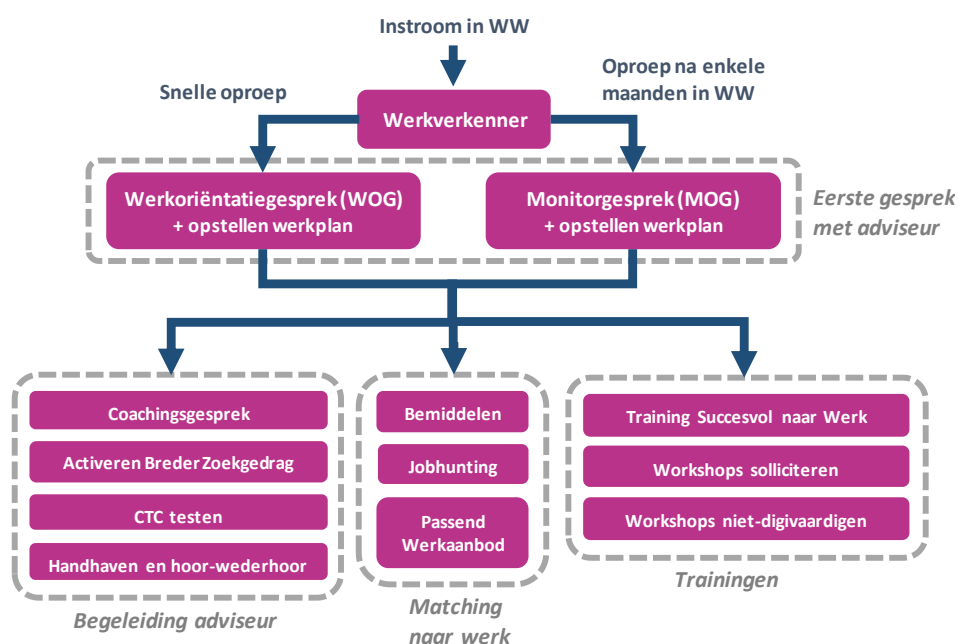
Instroom in WW

Snelle oproep

Oproep na enkele maanden in WW

Werkverkenner

Werkoriëntatiegesprek (WOG) + opstellen werkplan

Monitorgesprek (MOG) + opstellen werkplan

Eerste gesprek met adviseur

Coachingsgesprek

Activeren Breder Zoekgedrag

CTC testen

Handhaven en hoor-wederhoor

Begeleiding adviseur

Bemiddelen

Jobhunting

Passend Werkaanbod

Matching naar werk

Training Succesvol naar Werk

Workshops solliciteren

Workshops niet-digivaardigen

Trainingen